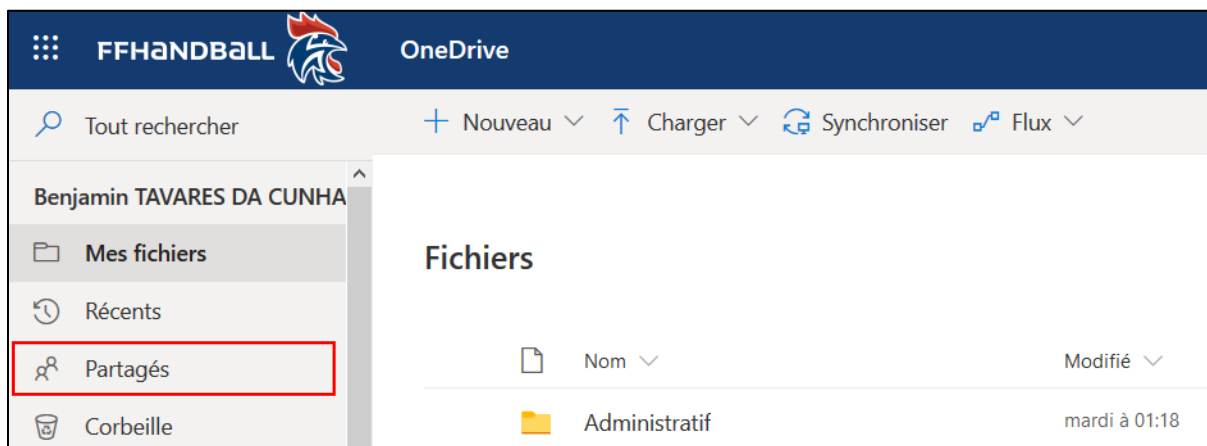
FFHaNDBaLL OneDrive

Tout rechercher

Nouveau Charger Synchroniser Flux

Benjamin TAVARES DA CUNHA

Mes fichiers

Récents

Partagés

Corbeille

Fichiers

| Nom | Modifié |
|---|---|
| Administratif | mardi à 01:18 |